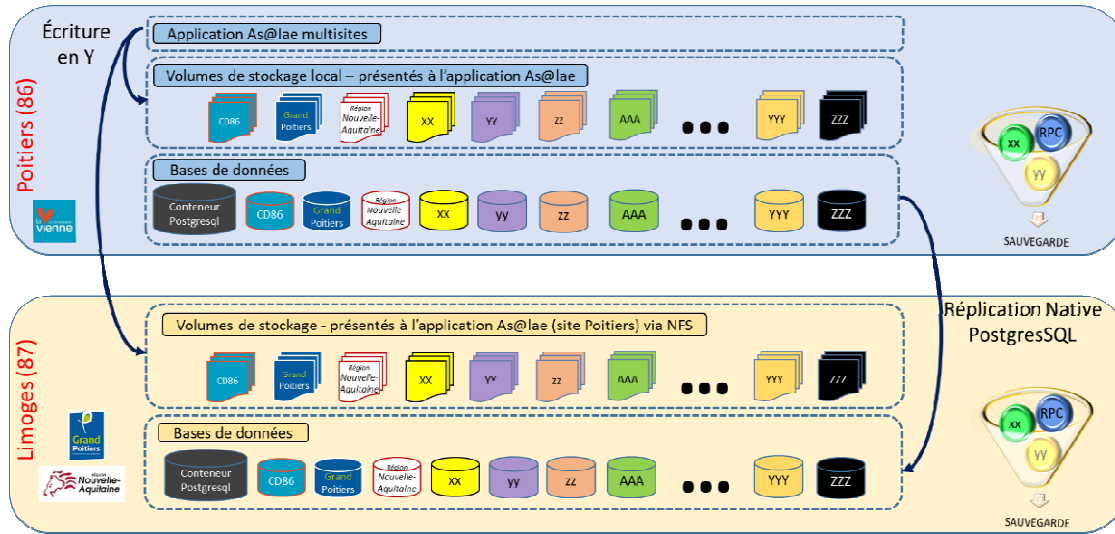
Écriture en Y

Poitiers (86)

Application As@lae multisites

Volumes de stockage local – présentés à l'application As@lae

CD86 Grand Poitiers Région Nouvelle-Aquitaine XX YY ZZ AAA ●●● YYY ZZZ

Bases de données

Conteneur Postgresql CD86 Grand Poitiers Région Nouvelle-Aquitaine XX yy ZZ AAA ●●● YYY ZZZ

la Vienne

XX RPC YY

SAUVEGARDE

Réplication Native PostgresSQL

Limoges (87)

Volumes de stockage - présentés à l'application As@lae (site Poitiers) via NFS

CD86 Grand Poitiers Région Nouvelle-Aquitaine XX YY ZZ AAA ●●● YYY ZZZ

Bases de données

Conteneur Postgresql CD86 Grand Poitiers Région Nouvelle-Aquitaine XX yy ZZ AAA ●●● YYY ZZZ

Grand Poitiers

Région Nouvelle-Aquitaine

XX RPC YY

SAUVEGARDE